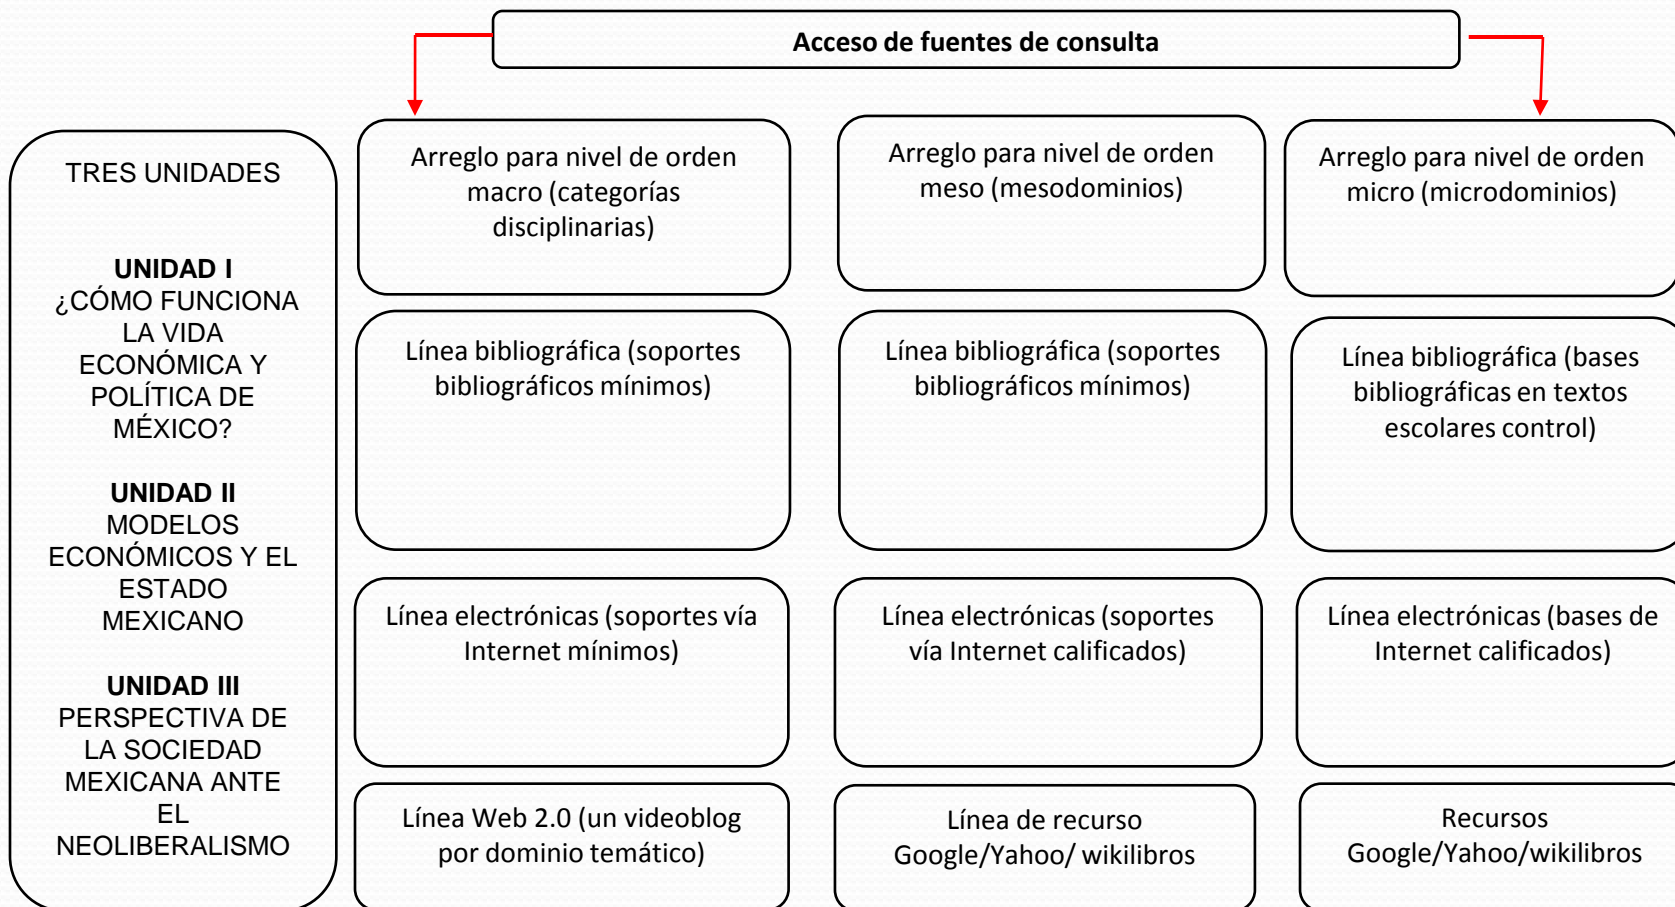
Acceso de fuentes de consulta

TRES UNIDADES

**UNIDAD I**
¿CÓMO FUNCIONA LA VIDA ECONÓMICA Y POLÍTICA DE MÉXICO?

**UNIDAD II**
MODELOS ECONÓMICOS Y EL ESTADO MEXICANO

**UNIDAD III**
PERSPECTIVA DE LA SOCIEDAD MEXICANA ANTE EL NEOLIBERALISMO

Arreglo para nivel de orden macro (categorías disciplinarias)

Línea bibliográfica (soportes bibliográficos mínimos)

Línea electrónicas (soportes vía Internet mínimos)

Línea Web 2.0 (un videoblog por dominio temático)

Arreglo para nivel de orden meso (mesodominios)

Línea bibliográfica (soportes bibliográficos mínimos)

Línea electrónicas (soportes vía Internet calificados)

Línea de recurso Google/Yahoo/ wikilibros

Arreglo para nivel de orden micro (microdominios)

Línea bibliográfica (bases bibliográficas en textos escolares control)

Línea electrónicas (bases de Internet calificados)

Recursos Google/Yahoo/wikilibros